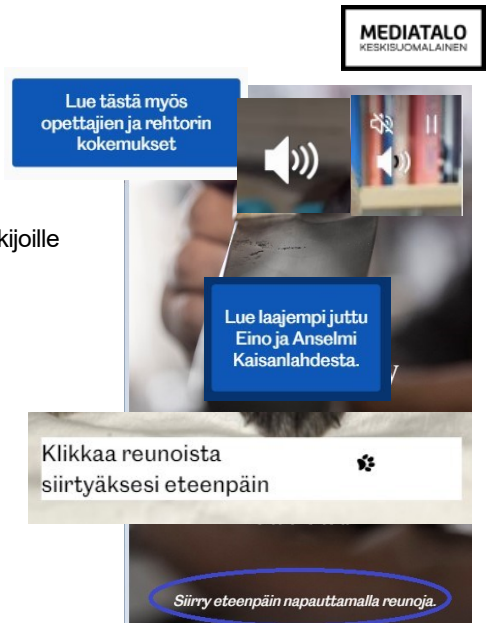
MEDIATALO
KESKISUOMALAINEN

Lue tästä myös opettajien ja rehtorin kokemukset

kijoille

Lue laajempi juttu Eino ja Anselmi Kaisanlahdesta.

Klikkaa reunoista siirtyäksesi eteenpäin

Siirry eteenpäin napauttamalla reunoja.